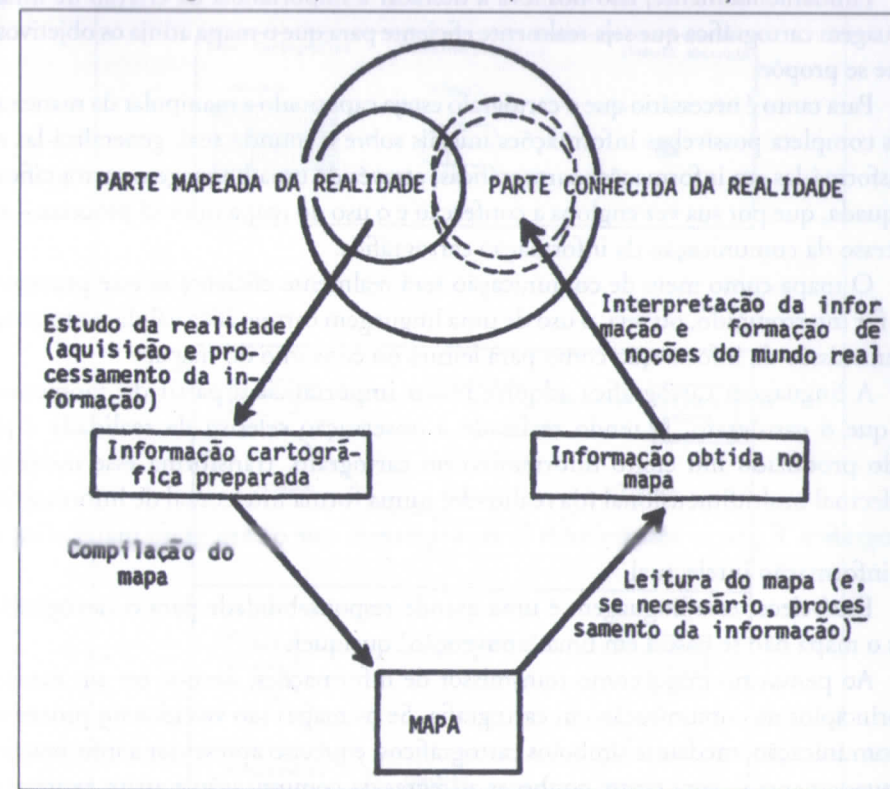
PARTE MAPEADA DA REALIDADE

PARTE CONHECIDA DA REALIDADE

Estudo da realidade (aquisição e processamento da informação)

Interpretação da informação e formação de noções do mundo real

Informação cartográfica preparada

Informação obtida no mapa

Compilação do mapa

Leitura do mapa (e, se necessário, processamento da informação)

MAPA